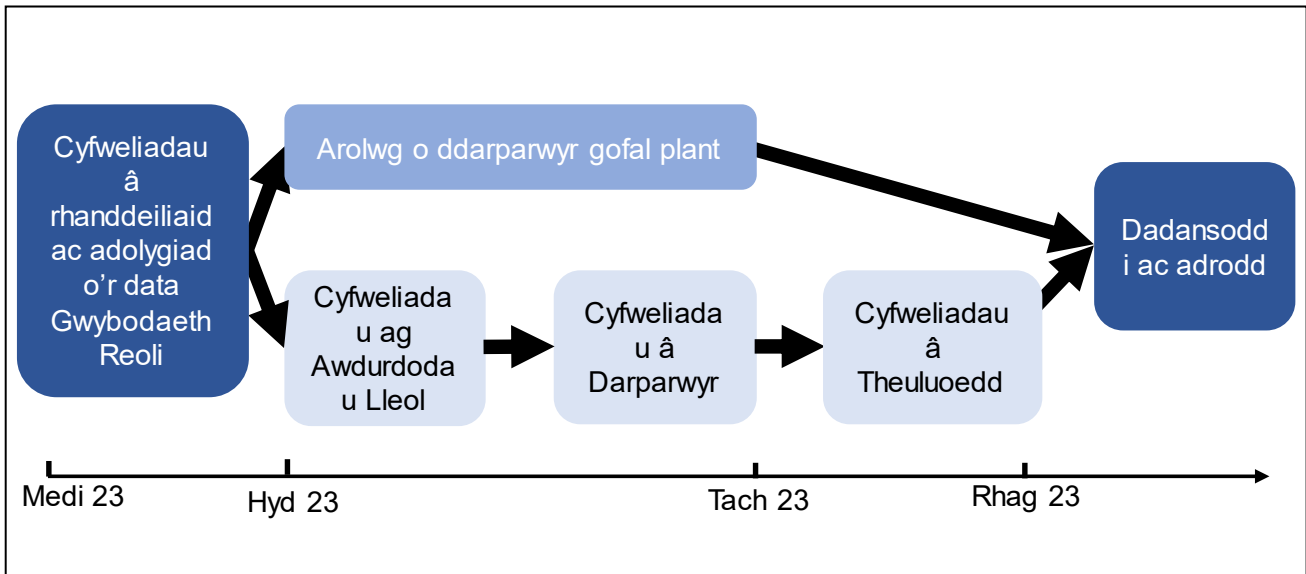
Cyfweliadau â rhanddeiliaid ac adolygiad o'r data Gwybodaeth Reoli

Arolwg o ddarparwyr gofal plant

Cyfweliada u ag Awdurdoda u Lleol

Cyfweliada u â Darparwyr

Cyfweliadau â Theuluoedd

Dadansodd i ac adrodd

Medi 23

Hyd 23

Tach 23

Rhag 23